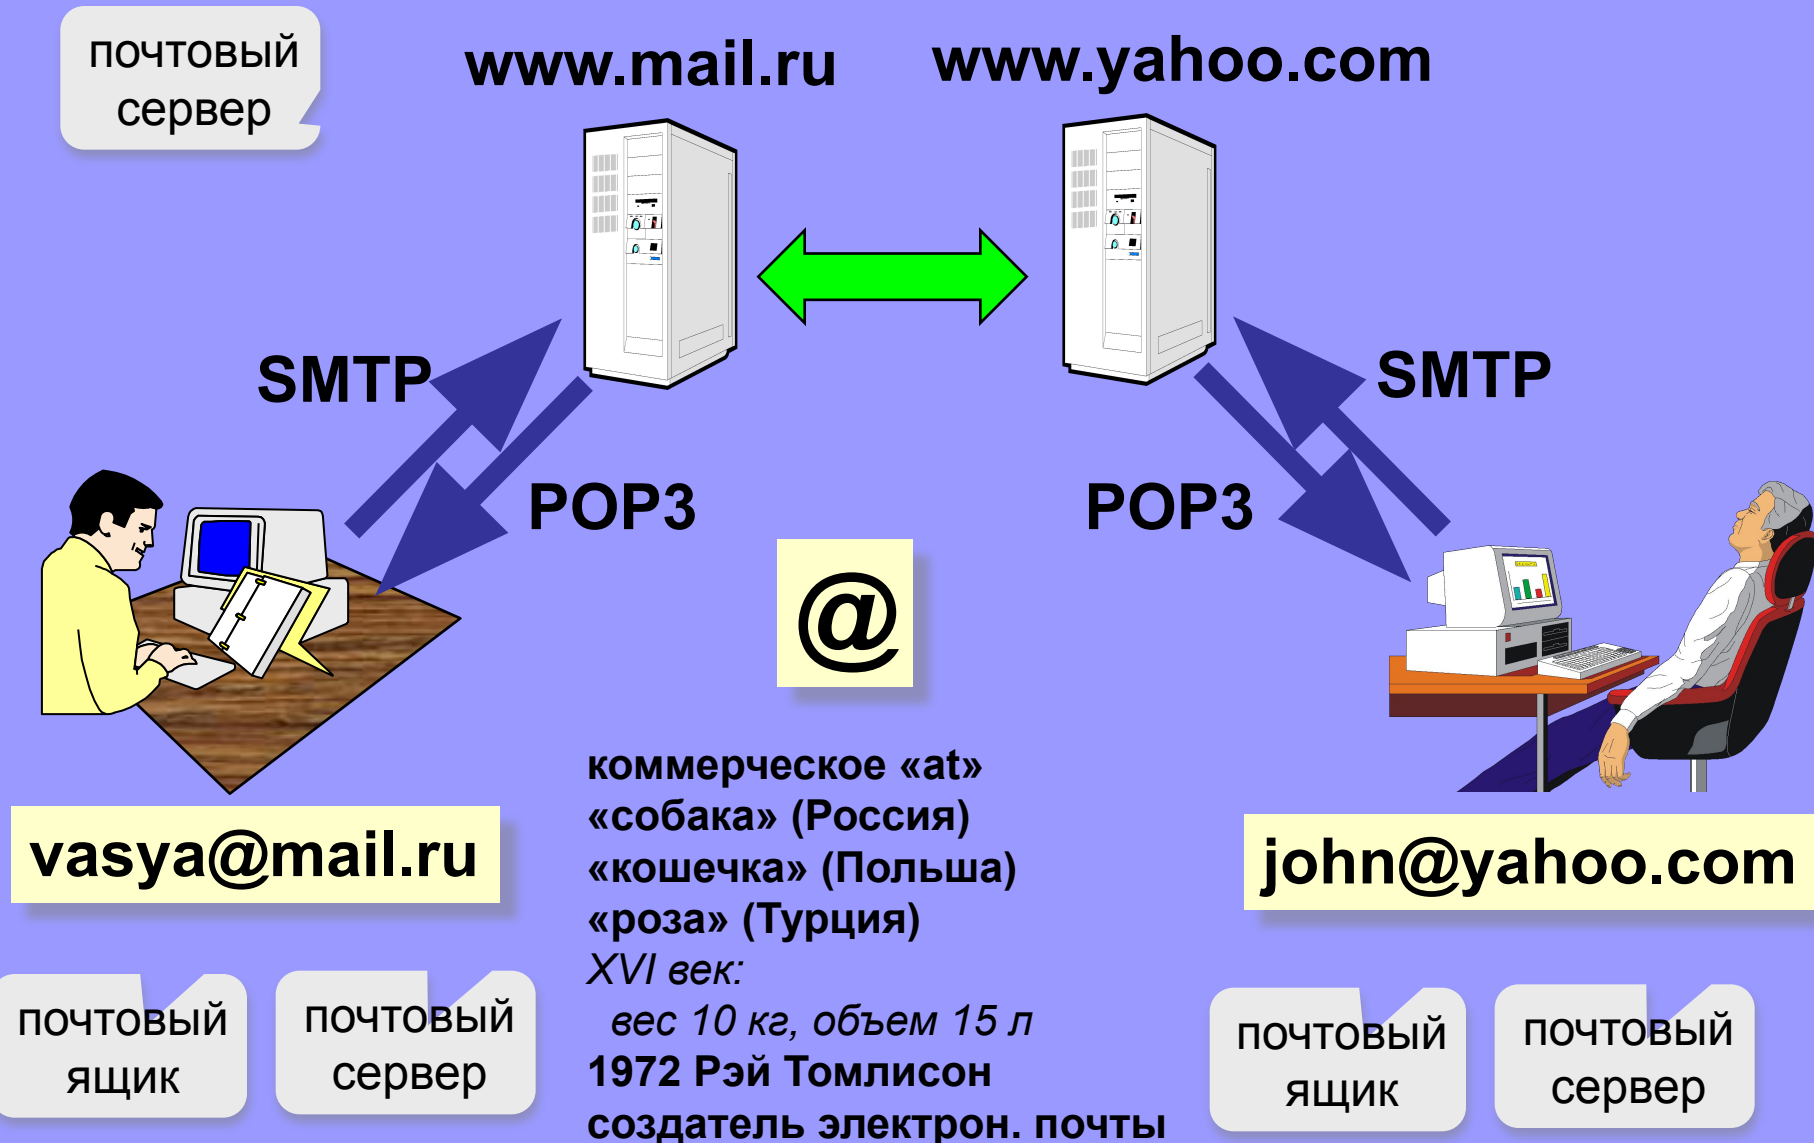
почтовый сервер

www.mail.ru

www.yahoo.com

SMTP

SMTP

POP3

POP3

@

vasya@mail.ru

john@yahoo.com

коммерческое «at»
«собака» (Россия)
«кошечка» (Польша)
«роза» (Турция)
*XVI век:*
*вес 10 кг, объем 15 л*
1972 Рэй Томлисон
создатель электрон. почты

почтовый ящик

почтовый сервер

почтовый ящик

почтовый сервер